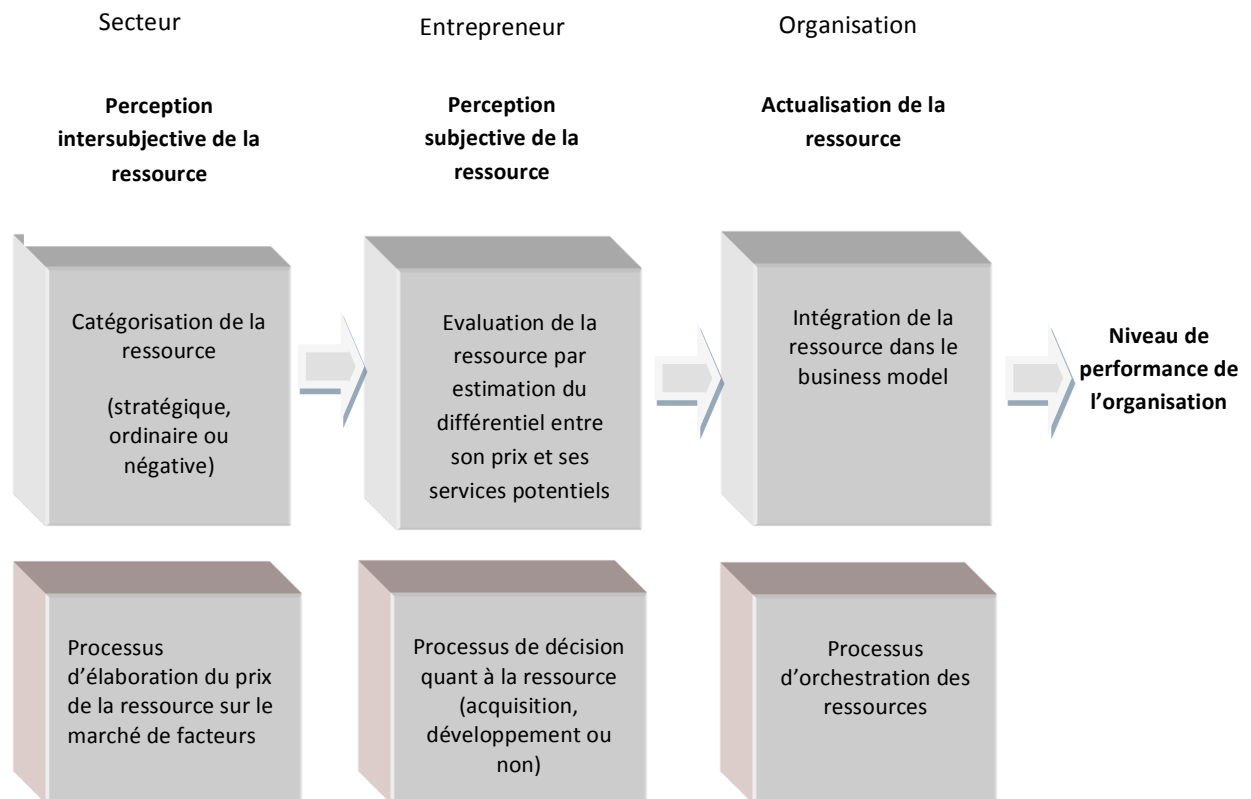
Secteur

Entrepreneur

Organisation

**Perception intersubjective de la ressource**

**Perception subjective de la ressource**

**Actualisation de la ressource**

Catégorisation de la ressource

(stratégique, ordinaire ou négative)

Evaluation de la ressource par estimation du différentiel entre son prix et ses services potentiels

Intégration de la ressource dans le business model

**Niveau de performance de l'organisation**

Processus d'élaboration du prix de la ressource sur le marché de facteurs

Processus de décision quant à la ressource (acquisition, développement ou non)

Processus d'orchestration des ressources